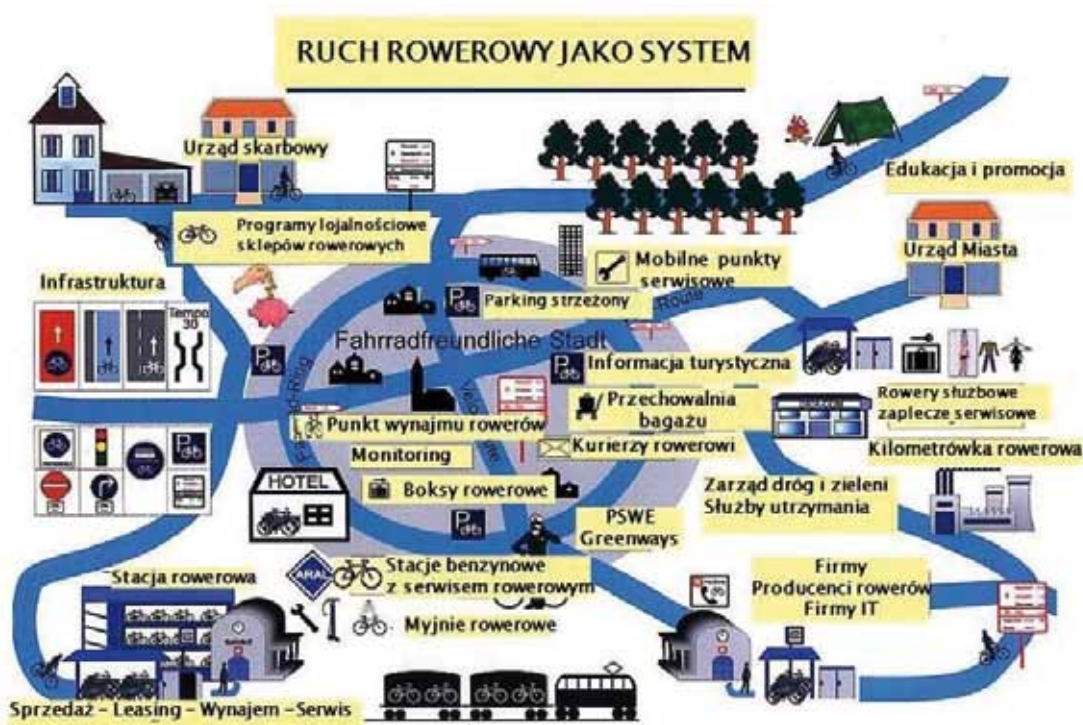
RUCH ROWEROWY JAKO SYSTEM

Urząd skarbowy

Edukacja i promocja

Programy lojalnościowe sklepów rowerowych

Urząd Miasta

Mobilne punkty serwisowe

Infrastruktura

Tempo 30

Parking strzeżony

Route

Fahrradfreundliche Stadt

Informacja turystyczna

Fahrrad-Ring

Velo

Przechowalnia bagażu

Rowery służbowe zaplecze serwisowe

Punkt wynajmu rowerów

Kurierzy rowerowi

Kilometrówka rowerowa

Monitoring

HOTEL

Boksy rowerowe

Zarząd dróg i zieleni Służby utrzymania

PSWE Greenways

ARAL

Stacje benzynowe z serwisem rowerowym

Stacja rowerowa

Firmy Producenci rowerów Firmy IT

Myjnie rowerowe

Sprzedaż - Leasing - Wynajem - Serwis